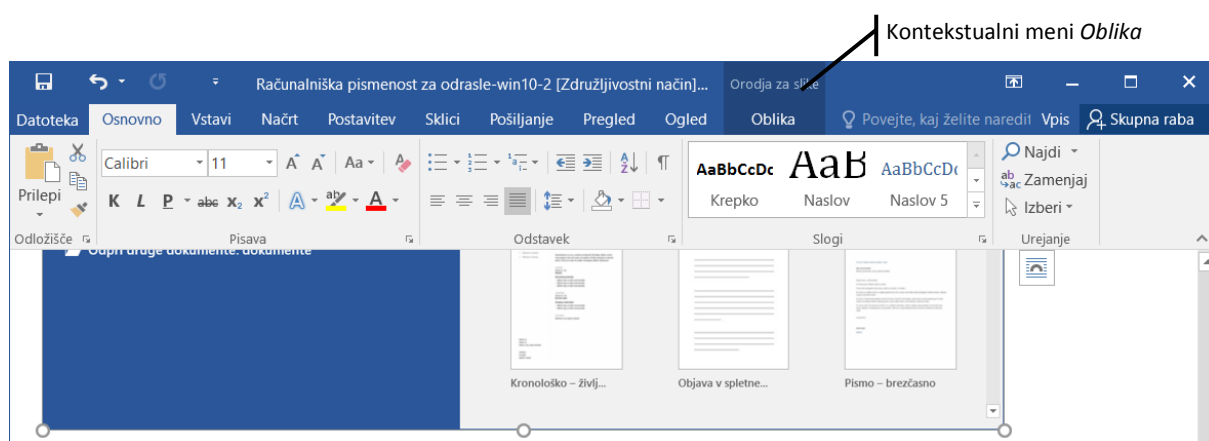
Kontekstualni meni *Oblika*

Računalniška pismenost za odrasle-win10-2 [Združljivostni način]... Orodja za slike

Datoteka Osnovno Vstavi Načrt Postavitev Sklici Pošiljanje Pregled Ogled Oblika Povejte, kaj želite naredi Vpis Skupna raba

Prilepi

Calibri 11

K L P abc $x_2$ $x^2$

AaBbCcDc Krepko
AaB Naslov
AaBbCcDc Naslov 5

Najdi
Zamenjaj
Izberi

Odložišče Pisava Odstavek Slogi Urejanje

Odpri druge dokumente: dokumente

Kronološko – življ...
Objava v spletne...
Pismo – brezčasno